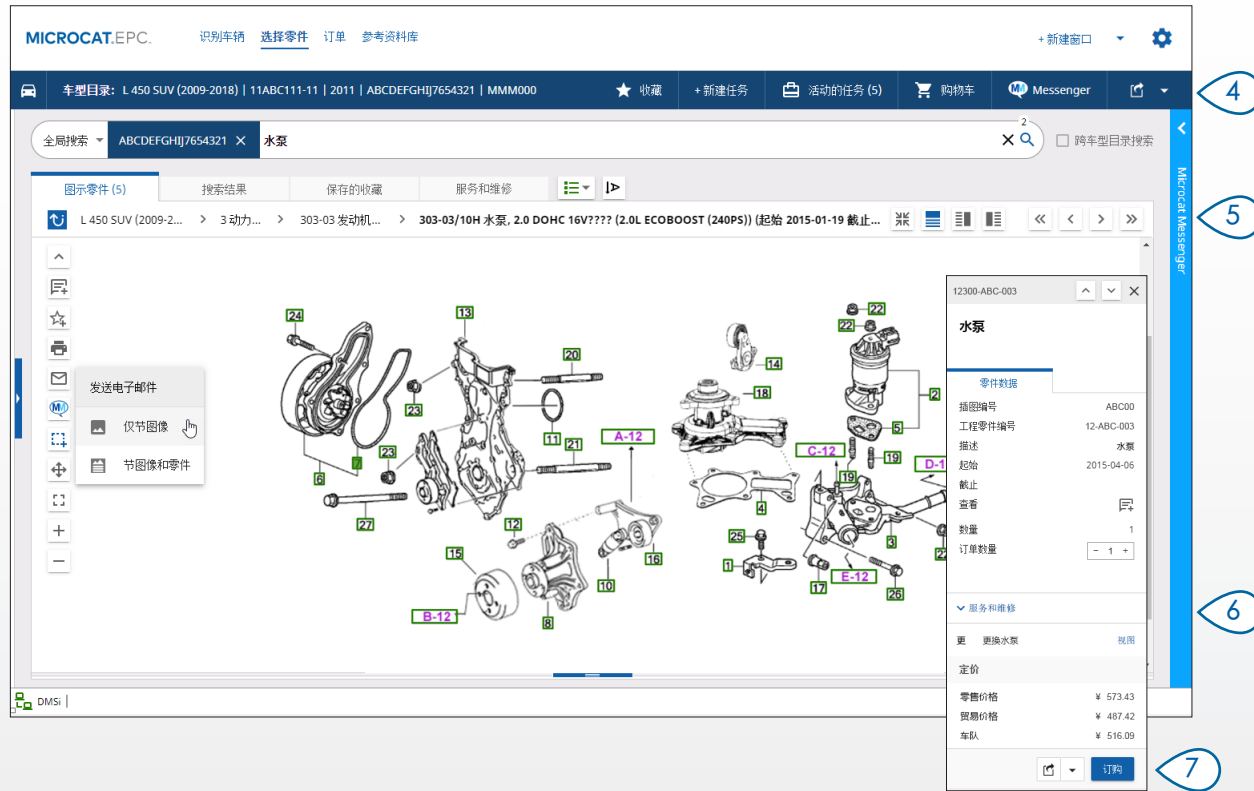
MICROCAT.EPC.
识别车辆 选择零件 订单 参考资料库
+新建窗口

车型目录： L 450 SUV (2009-2018) | 11ABC111-11 | 2011 | ABCDEFGHIJ7654321 | MMM000
收藏 +新建任务 活动的任务 (5) 购物车 Messenger

4

全局搜索 ABCDEFGHIJ7654321 水泵
2
跨车型目录搜索

图示零件 (5) 搜索结果 保存的收藏 服务和维修

L 450 SUV (2009-2... > 3 动力... > 303-03 发动机... > 303-03/10H 水泵, 2.0 DOHC 16V???? (2.0L ECOBOOST (240PS)) (起始 2015-01-19 截止...

5

Microcat Messenger

发送电子邮件
仅节图像
节图像和零件

24 13 20 22 22 14 18 2 5 23 11 21 A-12 C-12 19 19 D-1 7 23 6 27 12 15 16 10 4 25 3 1 17 E-12 26 B-12 8 9

12300-ABC-003
水泵
零件数据
插图编号 ABC00
工程零件编号 12-ABC-003
描述 水泵
起始 2015-04-06
截止
查看
数量 1
订单数量 − 1 +
服务和维修
更 更换水泵 视图
定价
零售价格 ¥ 573.43
贸易价格 ¥ 487.42
车队 ¥ 516.09
订购

6

7

DMSi